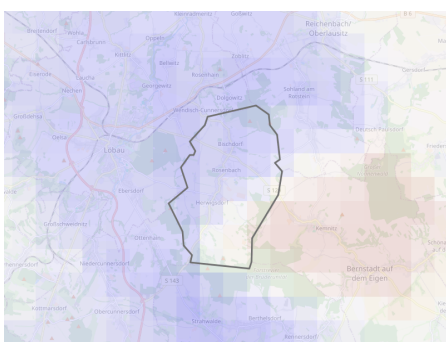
Kleinradmeritz
Gebeltzig
Reichenbach/
Oberlausitz
Breitendorf
Kittlitz
Oppeln
Carlsbrunn
Bellwitz
Zoblitz
Eiserode
Laucha
Georgewitz
Rosenhain
Krappe
Bischdorf
Schönbach
Ebersdorf
Sohland am
Rotstein
Glossen
Niethen
Dolgowitz
Großschweidnitz
Oelsa
Löbau
Dittersdorf
Lautitz
Bischdorf
Nieder Oderwitz
Eibau
Markersdorf
Kottmarsdorf
Bernstadt auf
dem Eigen
Kemnitz
Herwigsdorf
Obercunnersdorf
Dürrhennersdorf
Rennersdorf
Schönau-Berzdorf
Schönbrunn
Oberseifersdorf
Ruppersdorf
Strahwalde
Großhennersdorf
Ebersbach
Obercunnersdorf
Niedercunnersdorf
Bertsdorf
S 148
S 112
B 6